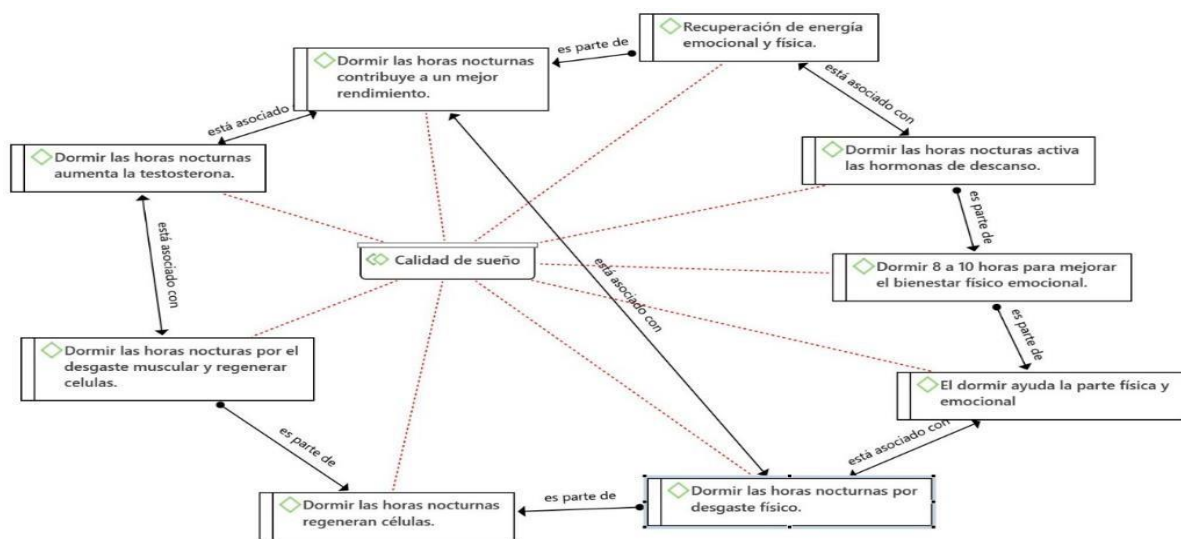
Recuperación de energía emocional y física.

es parte de

Dormir las horas nocturnas contribuye a un mejor rendimiento.

está asociado

está asociado con

Dormir las horas nocturnas aumenta la testosterona.

Dormir las horas nocturas activa las hormonas de descanso.

es parte de

está asociado con

Calidad de sueño

está asociado con

Dormir 8 a 10 horas para mejorar el bienestar físico emocional.

es parte de

Dormir las horas nocturas por el desgaste muscular y regenerar celulas.

El dormir ayuda la parte física y emocional

es parte de

está asociado con

Dormir las horas nocturnas regeneran células.

es parte de

Dormir las horas nocturnas por desgaste físico.